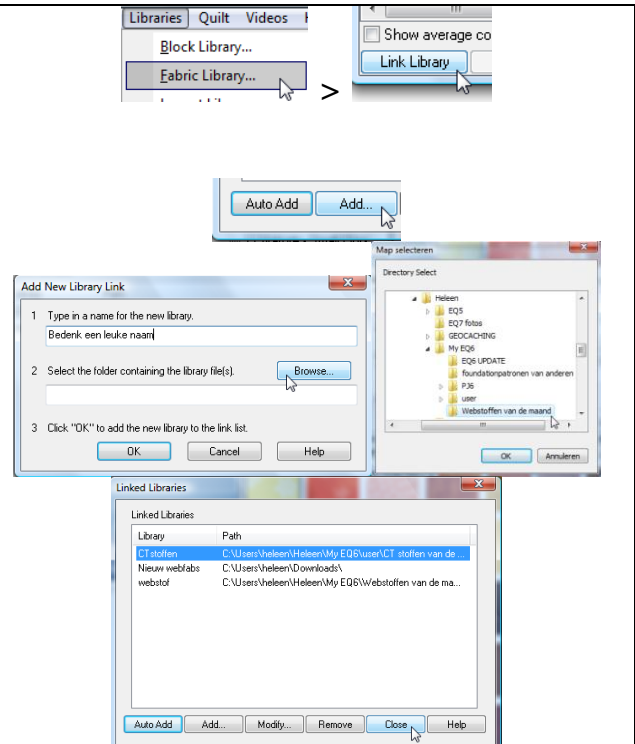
Libraries Quilt Videos

Block Library...

Fabric Library...

>

Show average co

Link Library

Auto Add

Add...

Map selecteren

Directory Select

Heleen

EQ5

EQ7 fotos

GEOCACHING

My EQ6

EQ6 UPDATE

foundationpatronen van anderen

PJ6

user

Webstoffen van de maand

OK

Annuleren

Add New Library Link

1 Type in a name for the new library.

Bedenk een leuke naam

2 Select the folder containing the library file(s).

Browse...

3 Click "OK" to add the new library to the link list.

OK

Cancel

Help

Linked Libraries

Linked Libraries

| Library | Path |
|---|---|
| CT stoffen | C:\Users\heleen\Heleen\My EQ6\user\CT stoffen van de ... |
| Nieuw webfabs | C:\Users\heleen\Downloads\ |
| webstof | C:\Users\heleen\Heleen\My EQ6\Webstoffen van de ma... |

Auto Add

Add...

Modify...

Remove

Close

Help